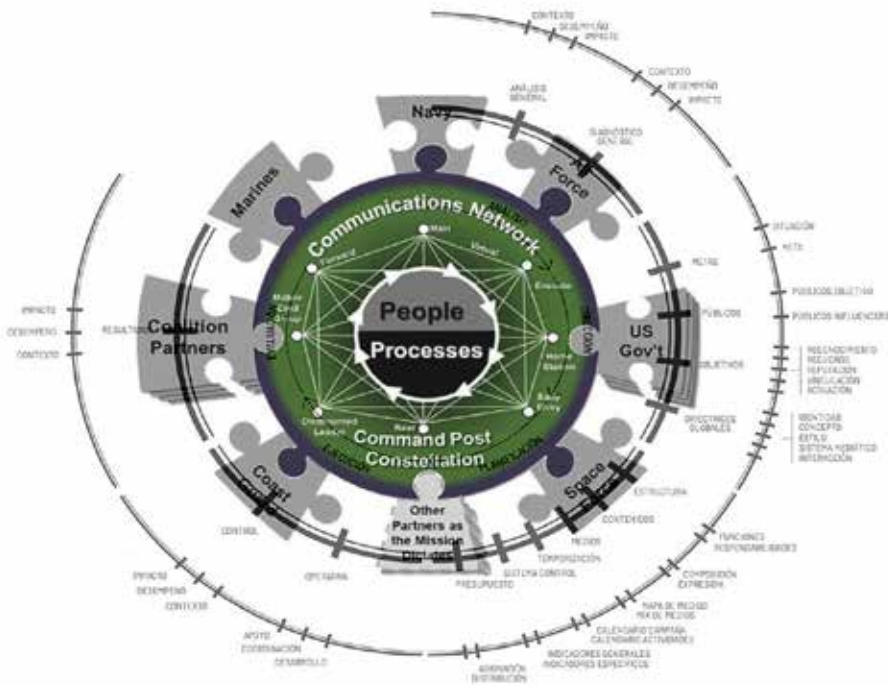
CONTEXTO
DESEMPEÑO
IMPACTO

CONTEXTO
DESEMPEÑO
IMPACTO

ANÁLISIS GENERAL

DIAGNÓSTICO GENERAL

Navy

Air Force

Marines

Communications Network

Main

Virtual

Forward

Enroute

Mobile Cmd Group

Home Station

Early Entry

Rear

Distributed Leaders

People

Processes

Command Post Constellation

Coalition Partners

US Gov't

Coast Guard

Space

Other Partners as the Mission Dictates

SITUACIÓN
RETO

METAS

PÚBLICOS OBJETIVO
PÚBLICOS INFLUENCIADORES

PÚBLICOS

OBJETIVOS

RECONOCIMIENTO
RECUERDO
REPUTACIÓN
VINCULACIÓN
ACTUACIÓN

DIRECTRICES GLOBALES

IDENTIDAD
CONCEPTO
ESTILO
SISTEMA MEDIÁTICO
INTERACCIÓN

IMPACTO
DESEMPEÑO
CONTEXTO

RESULTADOS

ESTRUCTURA

CONTENIDOS

MEDIOS

TEMPORIZACIÓN

SISTEMA CONTROL

PRESUPUESTO

OPERATIVA

CONTROL

FUNCIONES
RESPONSABILIDADES

COMPOSICIÓN
EXPRESIÓN

MAPA DE RIESGO
MAPA DE MEDIOS

CALENDARIO CAMPAÑA
CALENDARIO ACTIVIDADES

INDICADORES GENERALES
INDICADORES ESPECÍFICOS

ASIGNACIÓN
DISTRIBUCIÓN

IMPACTO
DESEMPEÑO
CONTEXTO

APOYO
COORDINACIÓN
DESARROLLO